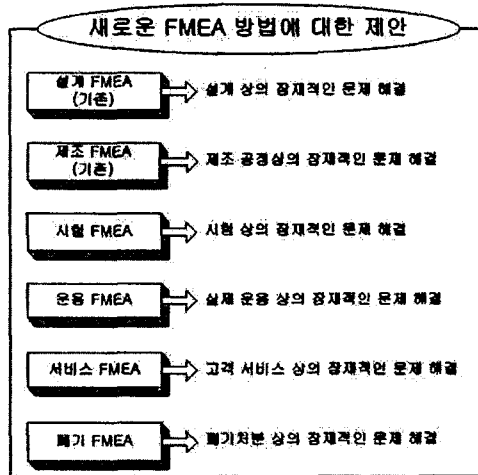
새로운 FMEA 방법에 대한 제안

설계 FMEA (기존) 설계 상의 잠재적인 문제 해결

제조 FMEA (기존) 제조 공정상의 잠재적인 문제 해결

시험 FMEA 시험 상의 잠재적인 문제 해결

운용 FMEA 실제 운용 상의 잠재적인 문제 해결

서비스 FMEA 고객 서비스 상의 잠재적인 문제 해결

폐기 FMEA 폐기처분 상의 잠재적인 문제 해결